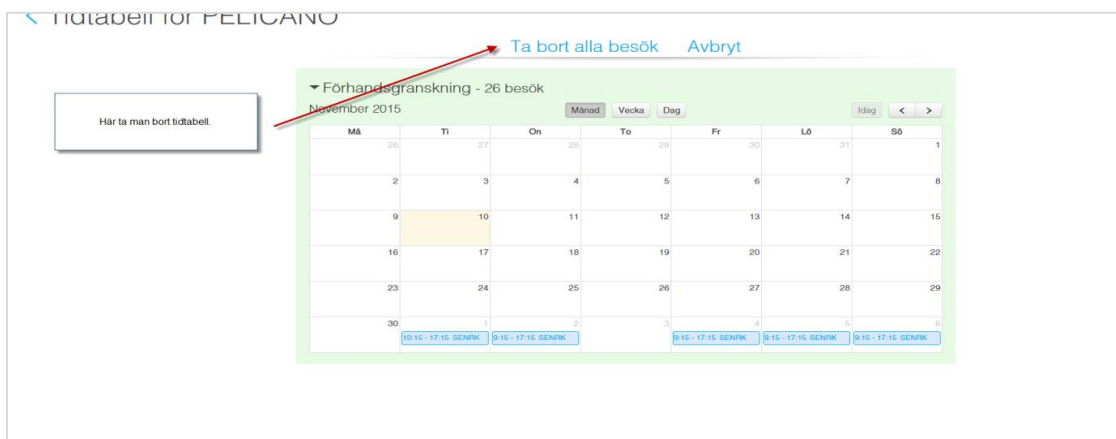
< Tidtabell för PELICANO

Ta bort alla besök Avbryt

Här ta man bort tidtabell.

▾ Förhandsgranskning - 26 besök

November 2015

Månad Vecka Dag

Idag < >

| Må | Ti | On | To | Fr | Lö | Sö |
|---|---|---|---|---|---|---|
| 26 | 27 | 28 | 29 | 30 | 31 | 1 |
| 2 | 3 | 4 | 5 | 6 | 7 | 8 |
| 9 | 10 | 11 | 12 | 13 | 14 | 15 |
| 16 | 17 | 18 | 19 | 20 | 21 | 22 |
| 23 | 24 | 25 | 26 | 27 | 28 | 29 |
| 30 | 1 10:15 - 17:15 SENRK | 2 9:15 - 17:15 SENRK | 3 | 4 9:15 - 17:15 SENRK | 5 9:15 - 17:15 SENRK | 6 9:15 - 17:15 SENRK |